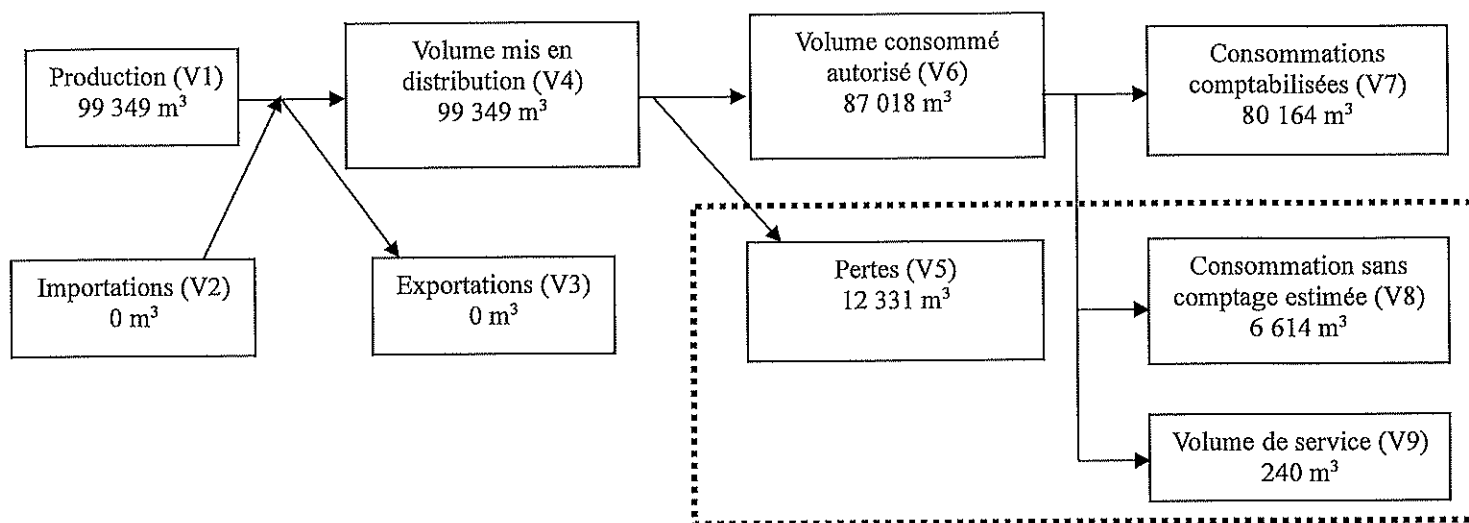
Production (V1)
99 349 m$^3$

Volume mis en distribution (V4)
99 349 m$^3$

Volume consommé autorisé (V6)
87 018 m$^3$

Consommations comptabilisées (V7)
80 164 m$^3$

Importations (V2)
0 m$^3$

Exportations (V3)
0 m$^3$

Pertes (V5)
12 331 m$^3$

Consommation sans comptage estimée (V8)
6 614 m$^3$

Volume de service (V9)
240 m$^3$